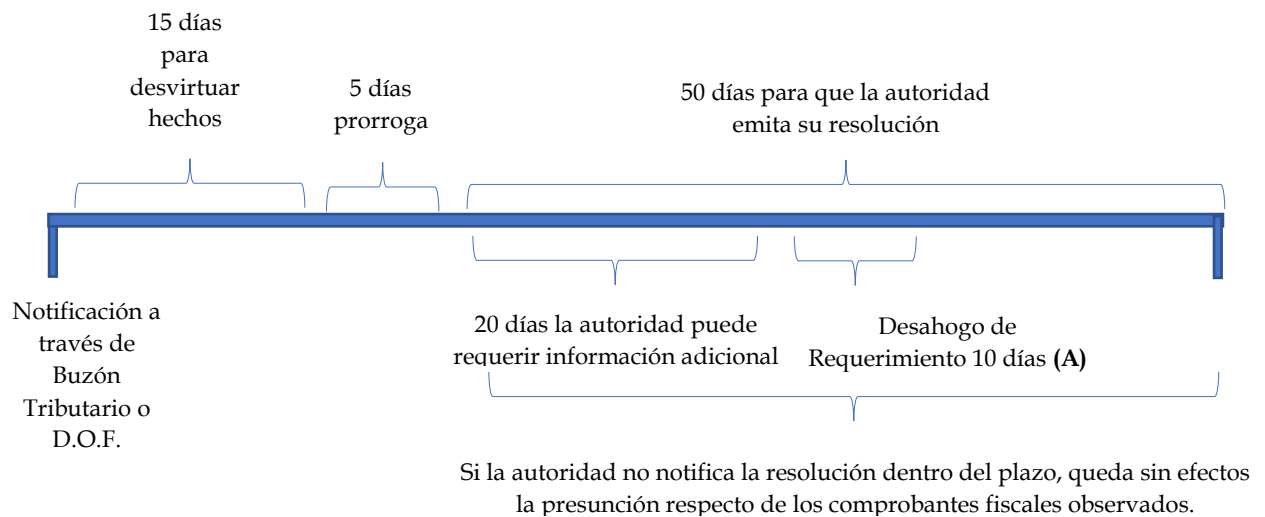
15 días para desvirtuar hechos

5 días prorroga

50 días para que la autoridad emita su resolución

Notificación a través de Buzón Tributario o D.O.F.

20 días la autoridad puede requerir información adicional

Desahogo de Requerimiento 10 días **(A)**

Si la autoridad no notifica la resolución dentro del plazo, queda sin efectos la presunción respecto de los comprobantes fiscales observados.